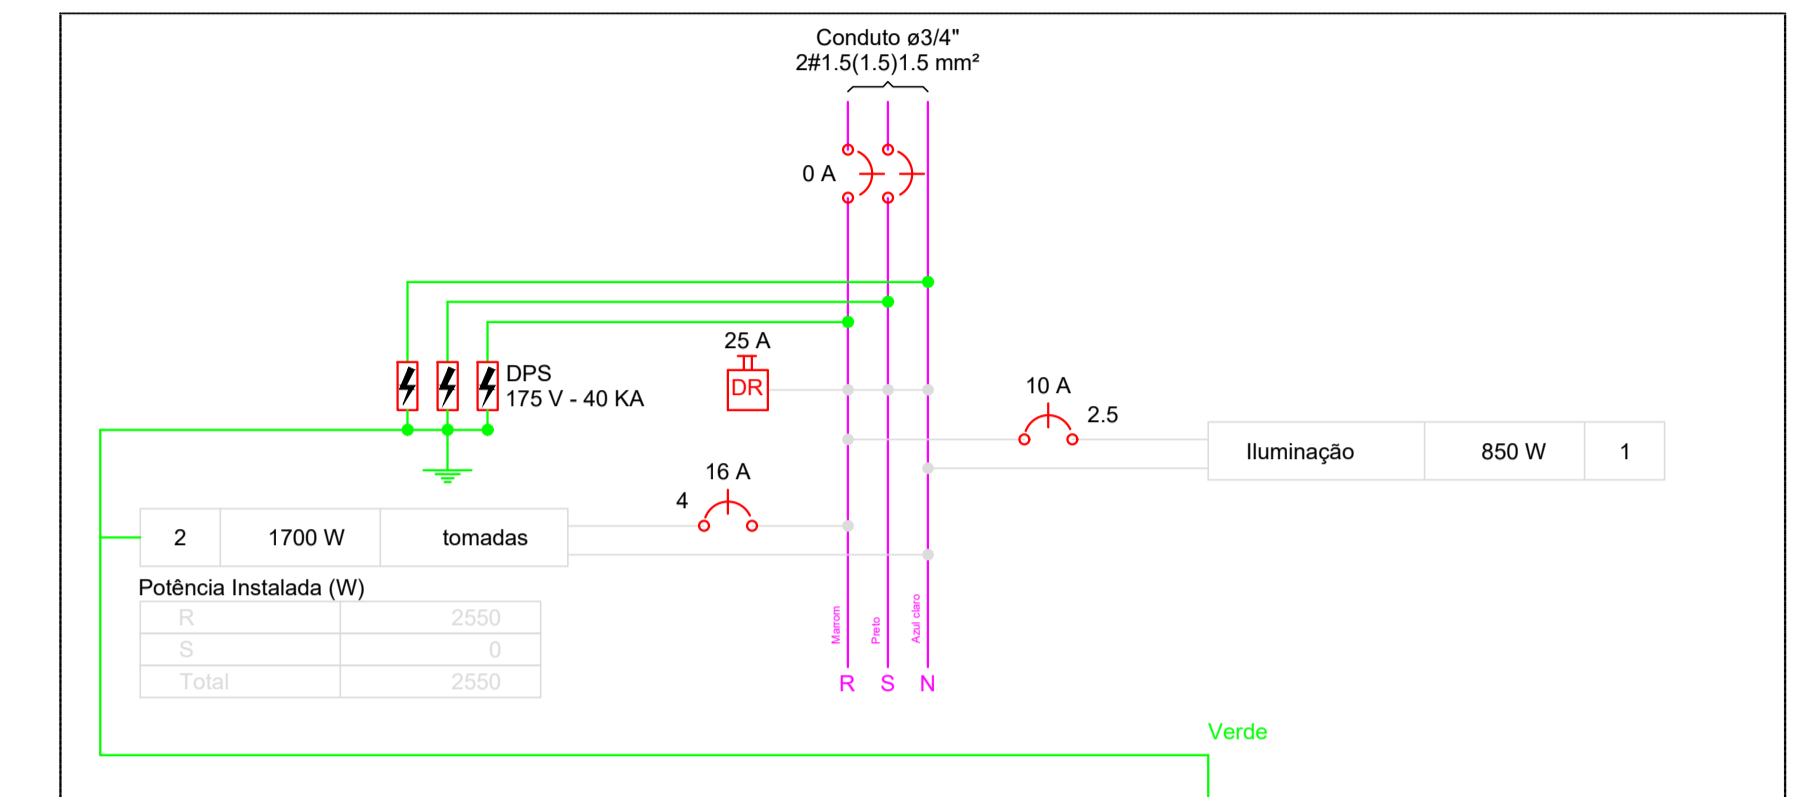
Conduto ø3/4"
2#1.5(1.5)1.5 mm²

0 A

25 A
DR

DPS
175 V - 40 KA

10 A
2.5

| Iluminação | 850 W | 1 |
|---|---|---|

16 A
4

| 2 | 1700 W | tomadas |
|---|---|---|

Potência Instalada (W)

| R | 2550 |
|---|---|
| S | 0 |
| Total | 2550 |

Marrom
Preto
Azul claro

R S N

Verde